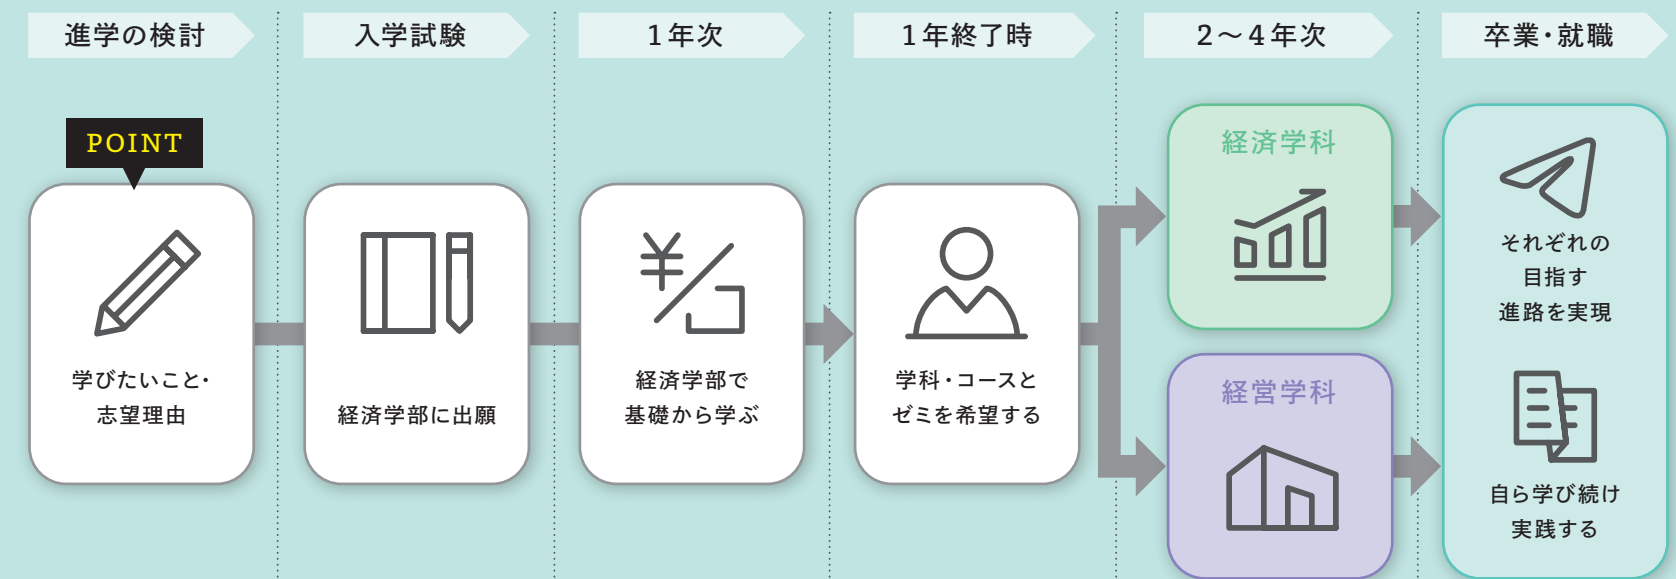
進学の検討

入学試験

1年次

1年終了時

2〜4年次

卒業・就職

POINT

学びたいこと・志望理由

経済学部に出願

経済学部で基礎から学ぶ

学科・コースとゼミを希望する

経済学科

経営学科

それぞれの目指す進路を実現

自ら学び続け実践する